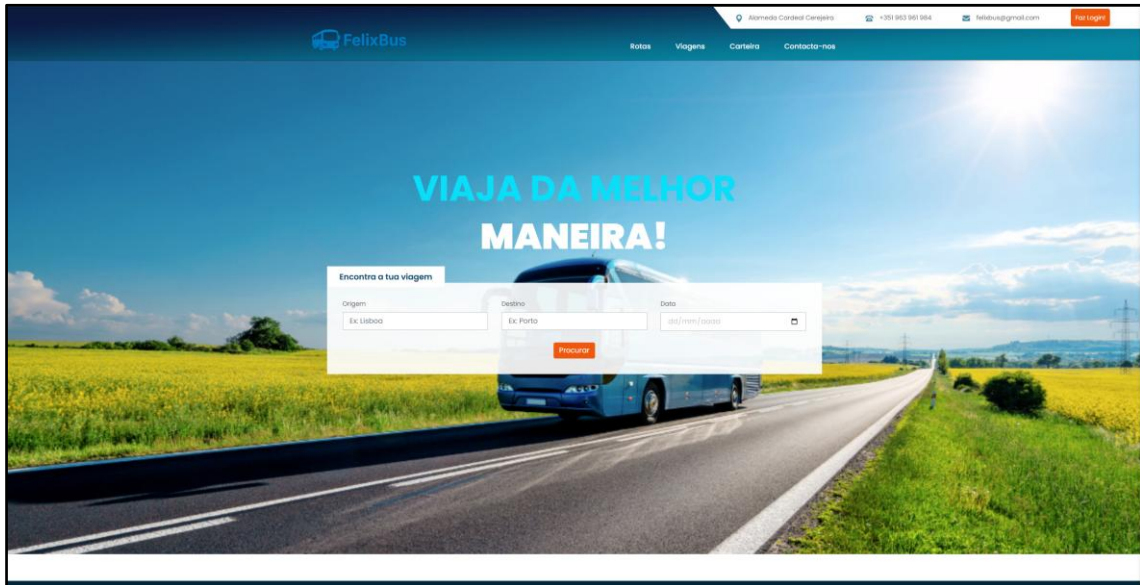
Alameda Cardeal Cerejeira
+351 963 961 984
felixbus@gmail.com
Faz Login!

FelixBus

Rotas
Viagens
Carteira
Contacta-nos

VIAJA DA MELHOR
MANEIRA!

Encontra a tua viagem

Origem
Ex: Lisboa

Destino
Ex: Porto

Data
dd/mm/aaaa

Procurar